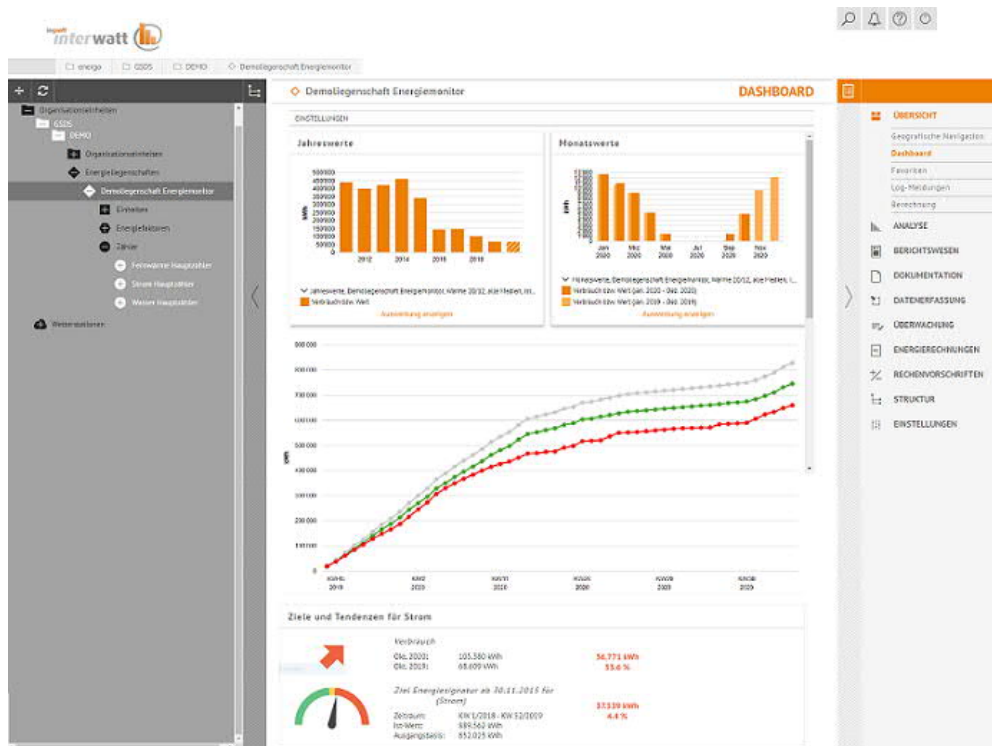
interwatt

energo | GSDS | DEMO | Demoliegenschaft Energiemonitor

Organisationseinheiten
GSDS
DEMO
Organisationseinheiten
Energieliegenschaften
Demoliegenschaft Energiemonitor
Einheiten
Energieträgern
Zähler
Fernwärme Hauptzähler
Strom Hauptzähler
Wasser Hauptzähler
Wetterstationen

Demoliegenschaft Energiemonitor
DASHBOARD

EINSTELLUNGEN

Jahreswerte

500000
450000
400000
350000
300000
250000
200000
150000
100000
50000
0
kWh
2012 2014 2016 2018

Jahreswerte, Demoliegenschaft Energiemonitor, Wärme 20/12, alle Medien, ...
Verbrauch bzw. Wert
Auswertung anzeigen

Monatswerte

kWh
Jan 2020 Mar 2020 Mai 2020 Jul 2020 Sep 2020 Nov 2020

Monatswerte, Demoliegenschaft Energiemonitor, Wärme 20/12, alle Medien, ...
Verbrauch bzw. Wert (Jan. 2020 - Dez. 2020)
Verbrauch bzw. Wert (Jan. 2019 - Dez. 2019)
Auswertung anzeigen

800 000
700 000
600 000
500 000
400 000
300 000
200 000
100 000
0
kWh

Ziele und Tendenzen für Strom

Verbrauch
Okt. 2020: 105.380 kWh
Okt. 2019: 68.609 kWh
36.771 kWh
53.6 %

Ziel Energiesignatur ab 30.11.2015 für (Strom)
Zeitraum: KW 1/2018 - KW 52/2019
Ist-Wert: 889.562 kWh
Ausgangsbasis: 852.025 kWh
37.539 kWh
4.4 %

ÜBERSICHT
Geografische Navigation
Dashboard
Favoriten
Log-Meldungen
Berechnung
ANALYSE
BERICHTSWESEN
DOKUMENTATION
DATENERFASSUNG
ÜBERWACHUNG
ENERGIERECHNUNGEN
RECHENVORSCHRIFTEN
STRUKTUR
EINSTELLUNGEN